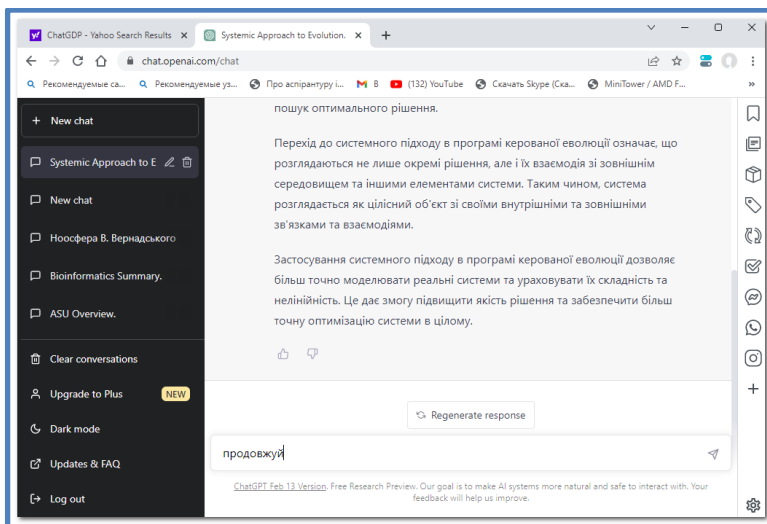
ChatGDP - Yahoo Search Results ×
Systemic Approach to Evolution. ×
+

chat.openai.com/chat

Рекомендуемые са... Рекомендуемые уз... Про аспірантуру і... B (132) YouTube Скачать Skype (Ска... MiniTower / AMD F...

+ New chat
Systemic Approach to E
New chat
Ноосфера В. Вернадського
Bioinformatics Summary.
ASU Overview.
Clear conversations
Upgrade to Plus NEW
Dark mode
Updates & FAQ
Log out

пошук оптимального рішення.

Перехід до системного підходу в програмі керованої еволюції означає, що розглядаються не лише окремі рішення, але і їх взаємодія зі зовнішнім середовищем та іншими елементами системи. Таким чином, система розглядається як цілісний об'єкт зі своїми внутрішніми та зовнішніми зв'язками та взаємодіями.

Застосування системного підходу в програмі керованої еволюції дозволяє більш точно моделювати реальні системи та ураховувати їх складність та нелінійність. Це дає змогу підвищити якість рішення та забезпечити більш точну оптимізацію системи в цілому.

Regenerate response

продовжуй

ChatGPT Feb 13 Version. Free Research Preview. Our goal is to make AI systems more natural and safe to interact with. Your feedback will help us improve.